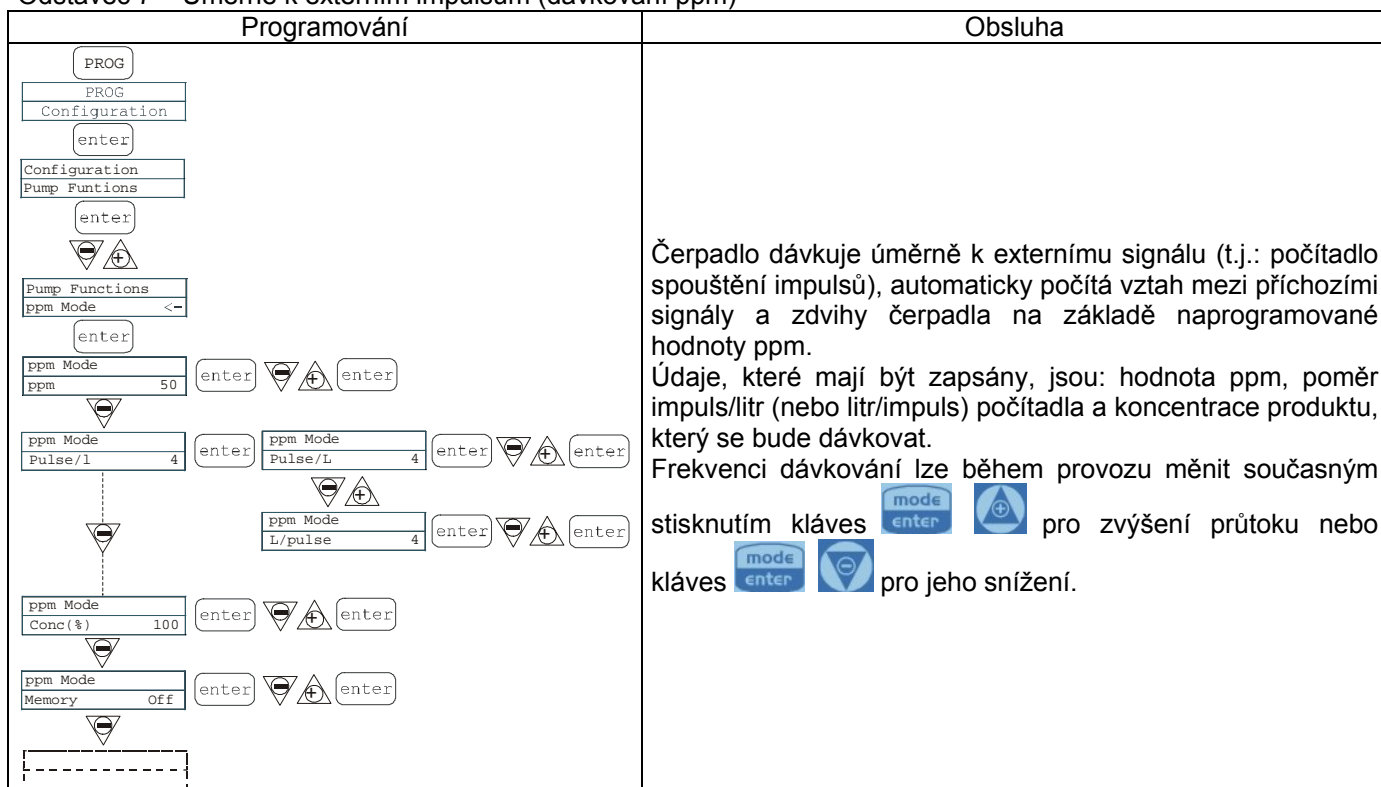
Odstavec 7 – Úměrně k externím impulsům (dávkování ppm)

| Programování | Obsluha |
|---|---|
| PROG<br>PROG<br>Configuration<br>enter<br>Configuration<br>Pump Funtions<br>enter<br>Pump Functions<br>ppm Mode <-<br>enter<br>ppm Mode<br>ppm 50 enter enter<br>ppm Mode<br>Pulse/l 4 enter ppm Mode<br>Pulse/L 4 enter enter<br>ppm Mode<br>L/pulse 4 enter enter<br>ppm Mode<br>Conc(%) 100 enter enter<br>ppm Mode<br>Memory Off enter enter | Čerpadlo dávkuje úměrně k externímu signálu (t.j.: počítadlo spouštění impulsů), automaticky počítá vztah mezi příchozími signály a zdvihy čerpadla na základě naprogramované hodnoty ppm.<br>Údaje, které mají být zapsány, jsou: hodnota ppm, poměr impuls/litr (nebo litr/impuls) počítadla a koncentrace produktu, který se bude dávkovat.<br>Frekvenci dávkování lze během provozu měnit současným stisknutím kláves mode enter pro zvýšení průtoku nebo kláves mode enter pro jeho snížení. |